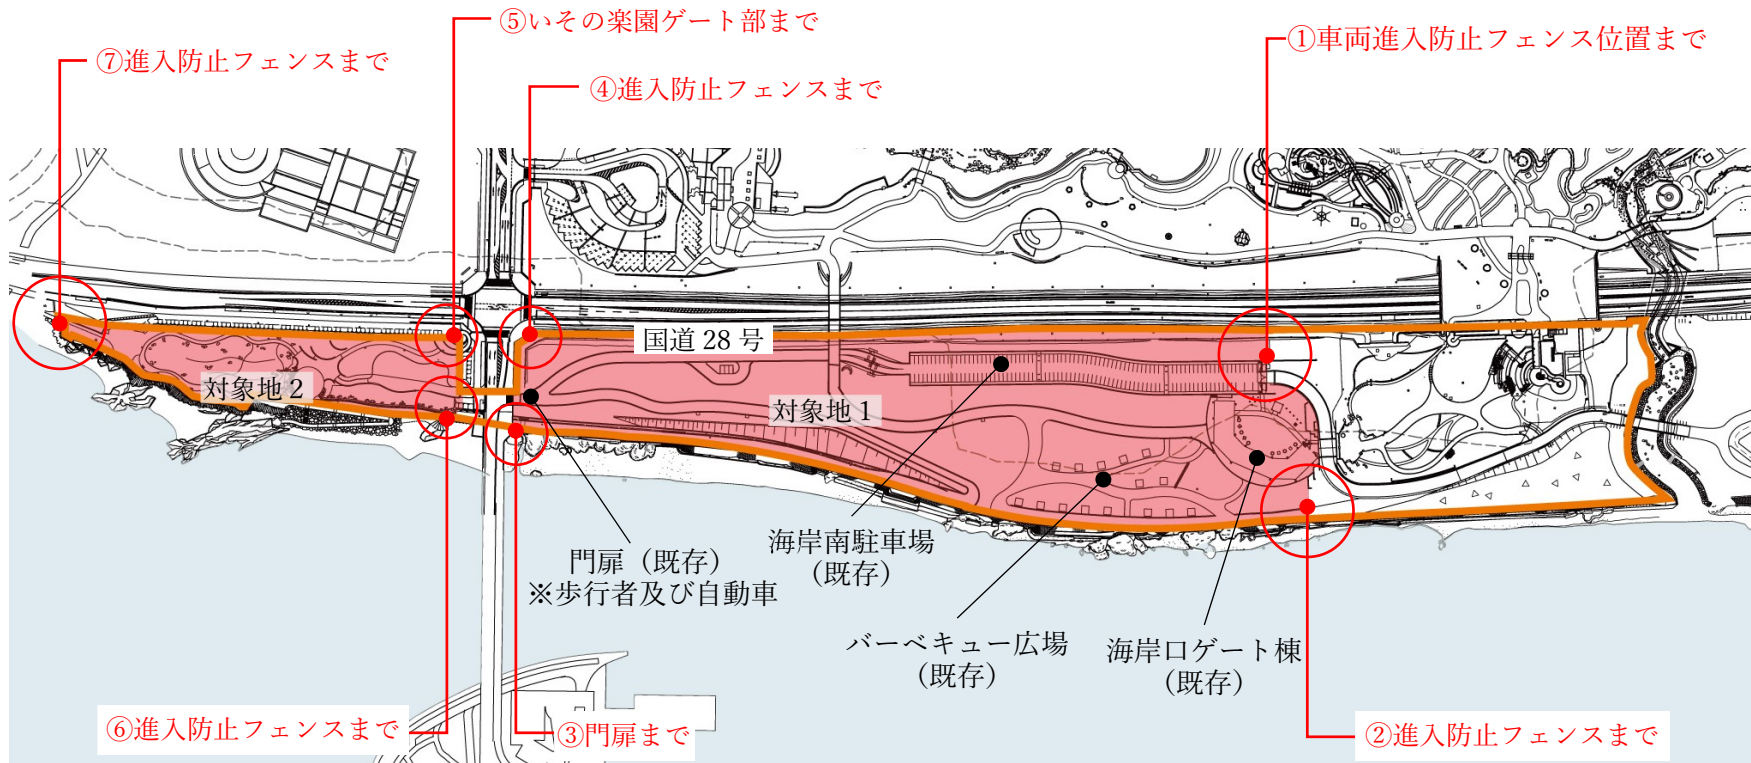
⑤いその楽園ゲート部まで

⑦進入防止フェンスまで

①車両進入防止フェンス位置まで

④進入防止フェンスまで

国道 28 号

対象地 2

対象地 1

門扉（既存）
※歩行者及び自動車

海岸南駐車場
（既存）

バーベキュー広場
（既存）

海岸口ゲート棟
（既存）

⑥進入防止フェンスまで

③門扉まで

②進入防止フェンスまで